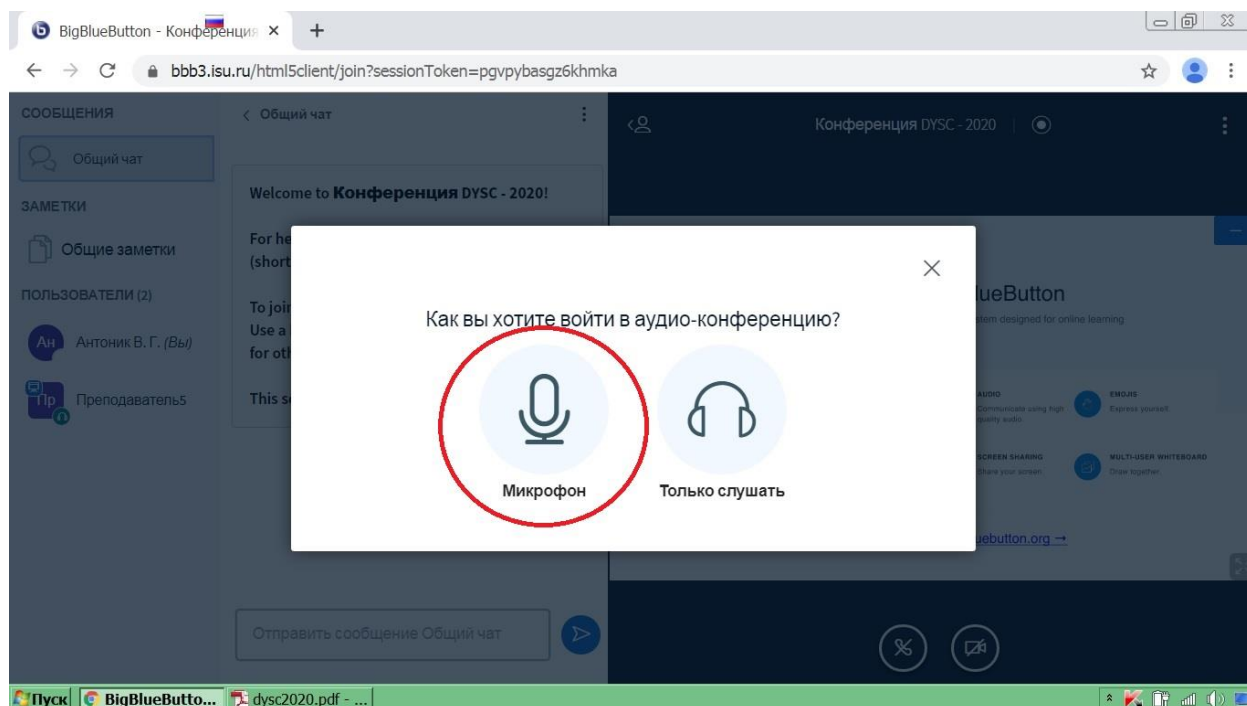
BigBlueButton - Конференция ×

bbb3.isu.ru/html5client/join?sessionToken=pgvpybasgz6khmka

СООБЩЕНИЯ

Общий чат

ЗАМЕТКИ

Общие заметки

ПОЛЬЗОВАТЕЛИ (2)

Ан Антоник В. Г. (Вы)

Пр Преподаватель5

< Общий чат

Welcome to Конференция DYSC - 2020!

For he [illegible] (short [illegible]

To joi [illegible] Use a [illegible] for oth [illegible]

This s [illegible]

Отправить сообщение Общий чат

Конференция DYSC - 2020

lueButton

stem designed for online learning

AUDIO
Communicate using high quality audio

EMOJIS
Express yourself

SCREEN SHARING
Share your screen

MULTI-USER WHITEBOARD
Draw together

uebutton.org →

Как вы хотите войти в аудио-конференцию?

Микрофон

Только слушать

Пуск BigBlueButto... dysc2020.pdf - ...